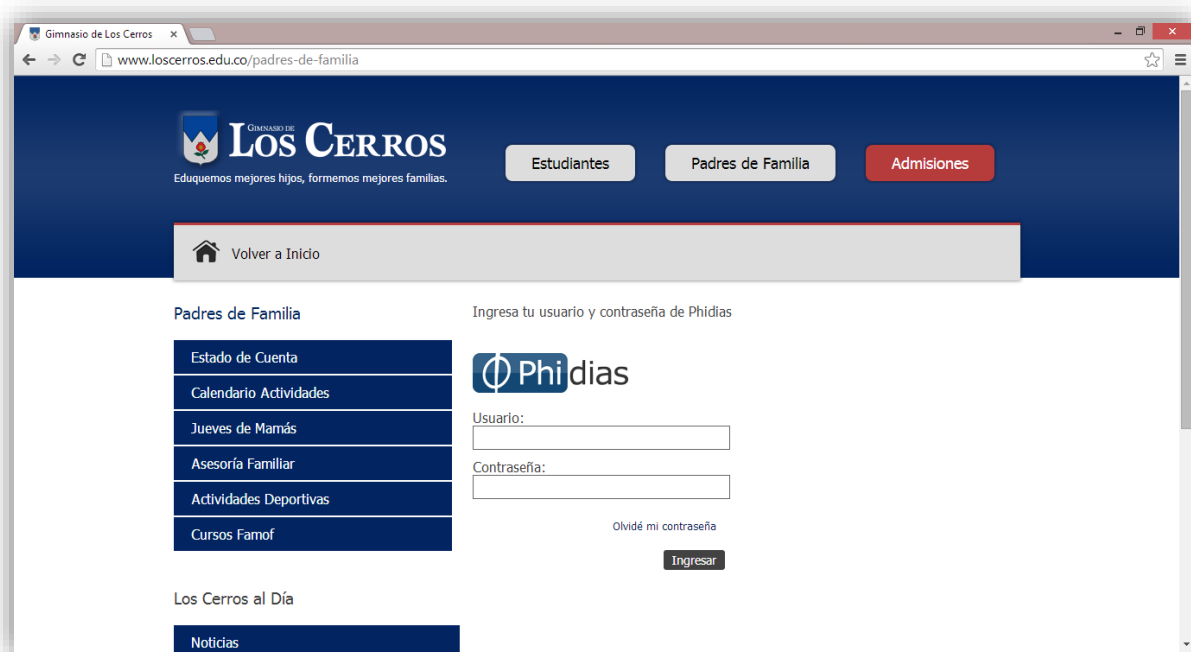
Gimnasio de Los Cerros ×

www.loscerros.edu.co/padres-de-familia

GIMNASIO DE LOS CERROS
Eduquemos mejores hijos, formemos mejores familias.

Estudiantes

Padres de Familia

Admisiones

Volver a Inicio

Padres de Familia

Estado de Cuenta

Calendario Actividades

Jueves de Mamás

Asesoría Familiar

Actividades Deportivas

Cursos Famof

Los Cerros al Día

Noticias

Ingresa tu usuario y contraseña de Phidias

Phidias

Usuario:

Contraseña:

Olvidé mi contraseña

Ingresar